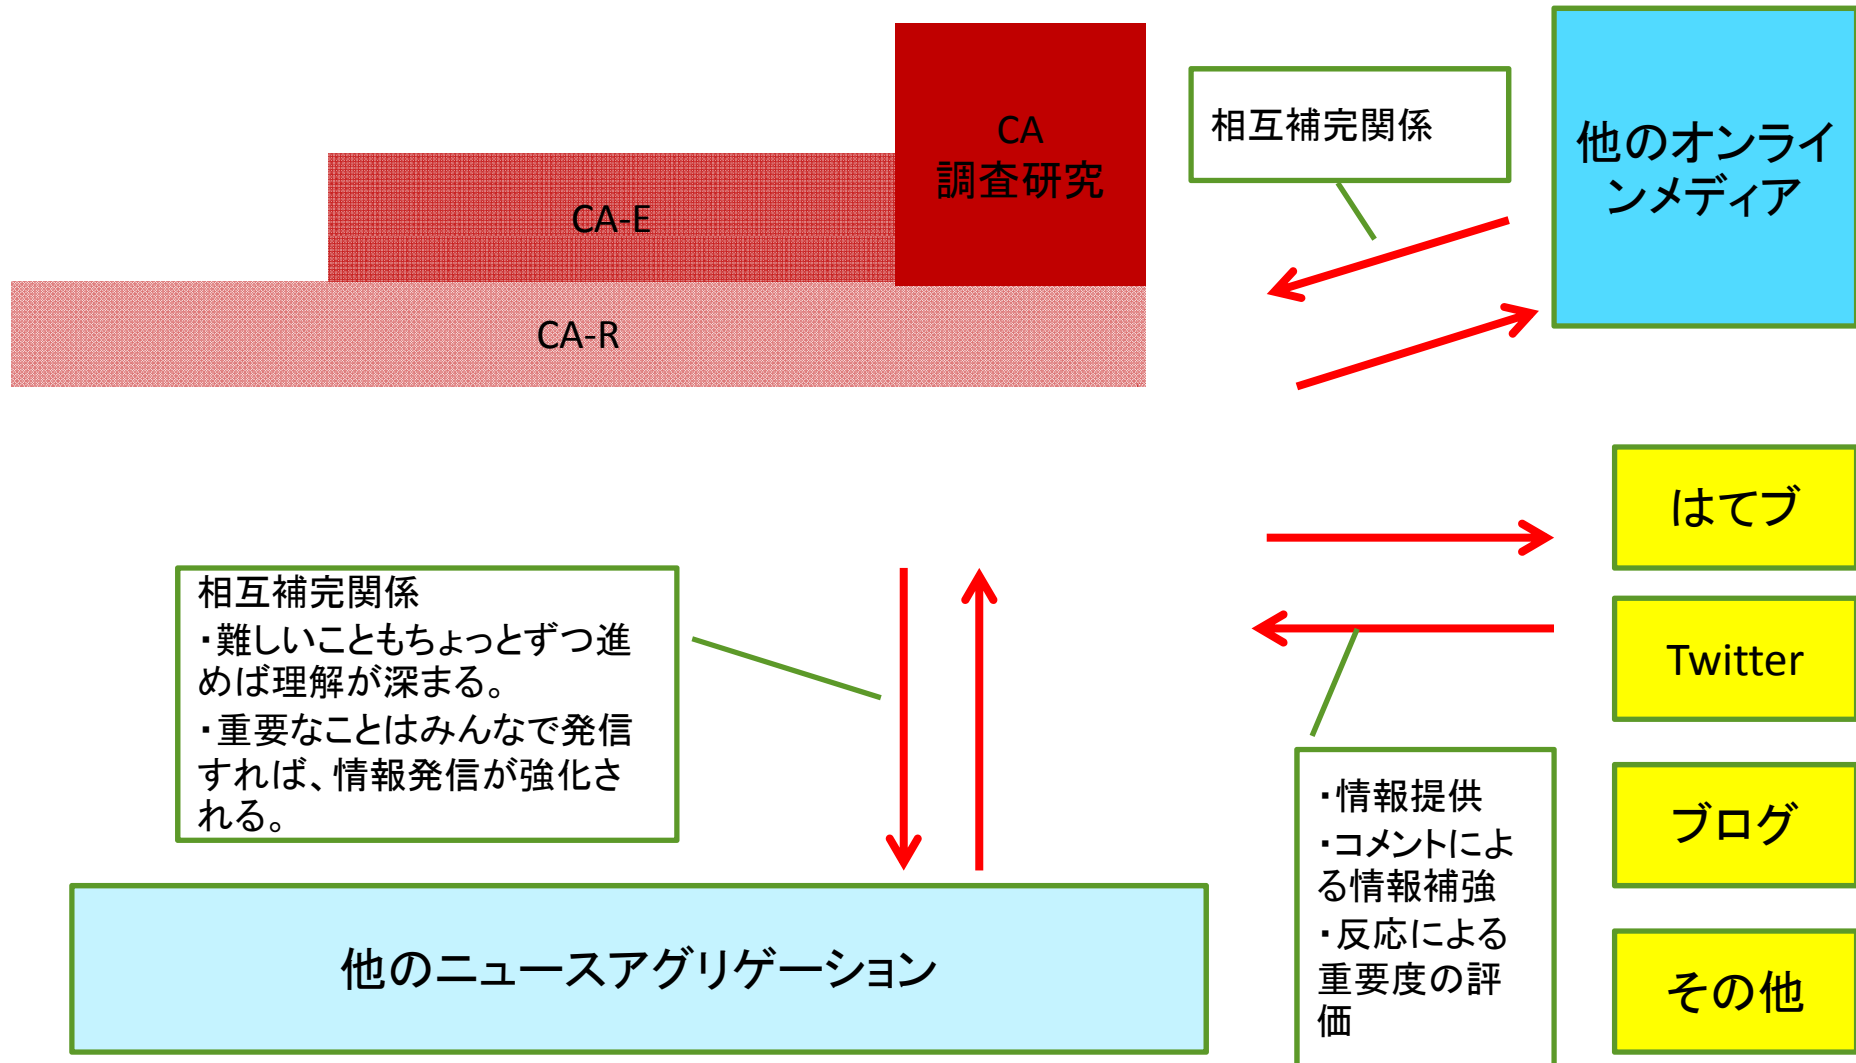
CA
調査研究

CA-E

CA-R

相互補完関係

他のオンラインメディア

はてブ

Twitter

ブログ

その他

相互補完関係
・難しいこともちょっとずつ進めば理解が深まる。
・重要なことはみんなで発信すれば、情報発信が強化される。

・情報提供
・コメントによる情報補強
・反応による重要度の評価

他のニュースアグリゲーション